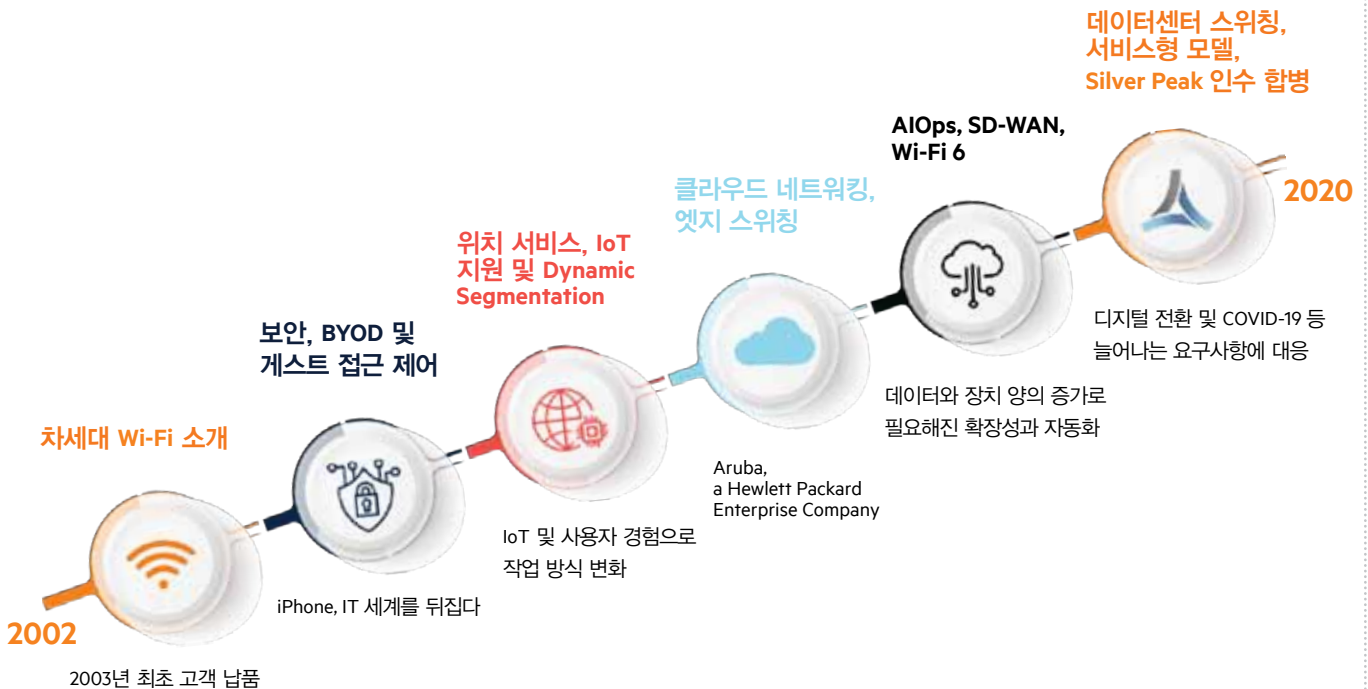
데이터센터 스위칭,
서비스형 모델,
Silver Peak 인수 합병

AIOps, SD-WAN,
Wi-Fi 6

2020

클라우드 네트워킹,
엣지 스위칭

위치 서비스, IoT
지원 및 Dynamic
Segmentation

디지털 전환 및 COVID-19 등
늘어나는 요구사항에 대응

보안, BYOD 및
게스트 접근 제어

데이터와 장치 양의 증가로
필요해진 확장성과 자동화

차세대 Wi-Fi 소개

Aruba,
a Hewlett Packard
Enterprise Company

IoT 및 사용자 경험으로
작업 방식 변화

iPhone, IT 세계를 뒤집다

2002

2003년 최초 고객 납품